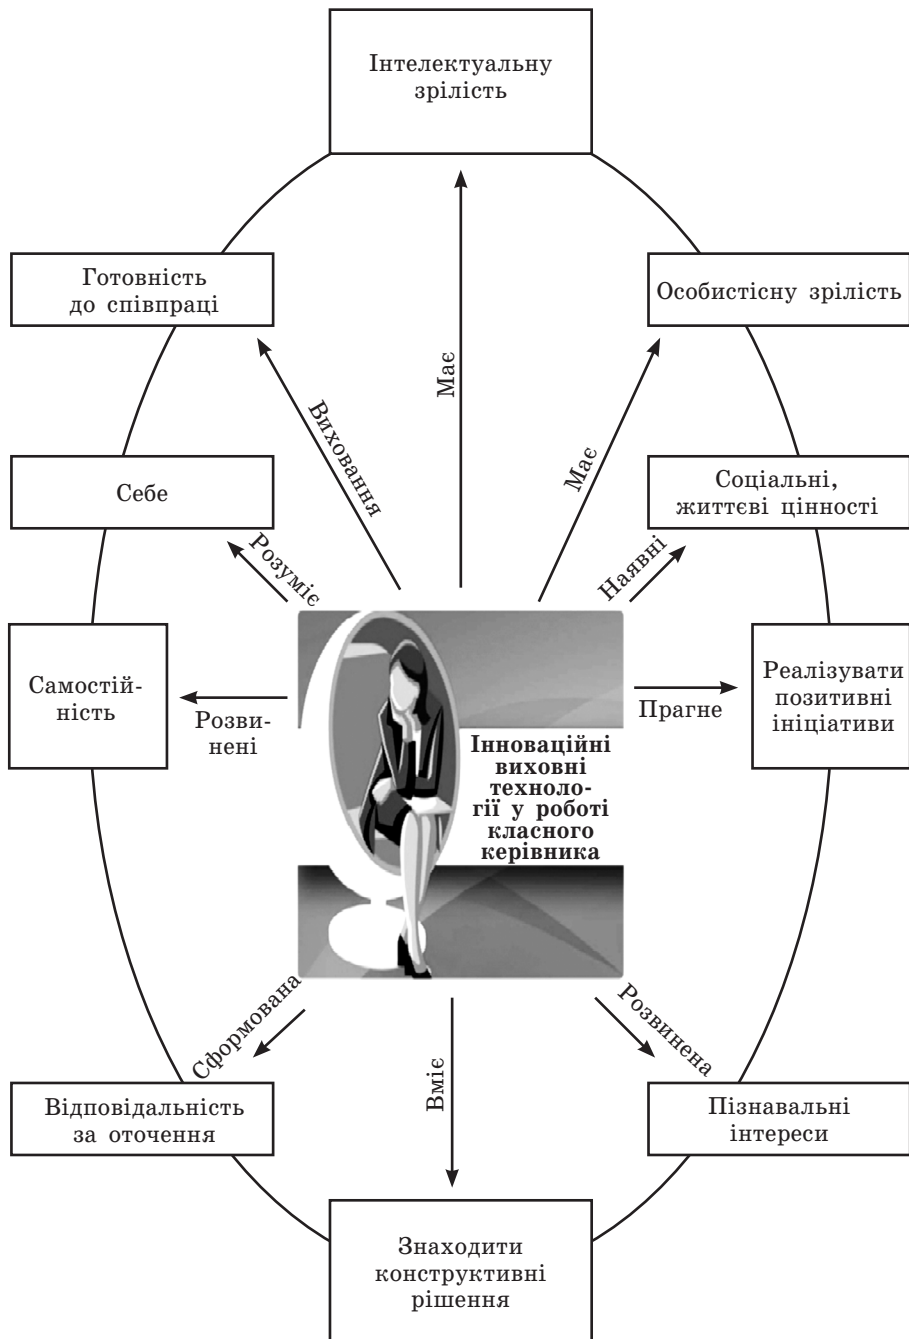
Інтелектуальну зрілість

Готовність до співпраці

Особистісну зрілість

Має

Виховання

Має

Себе

Соціальні, життєві цінності

Розуміє

Наявні

Самостійність

Розвинені

Інноваційні виховні технології у роботі класного керівника

Прагне

Реалізувати позитивні ініціативи

Сформована

Вміє

Розвинена

Відповідальність за оточення

Пізнавальні інтереси

Знаходити конструктивні рішення